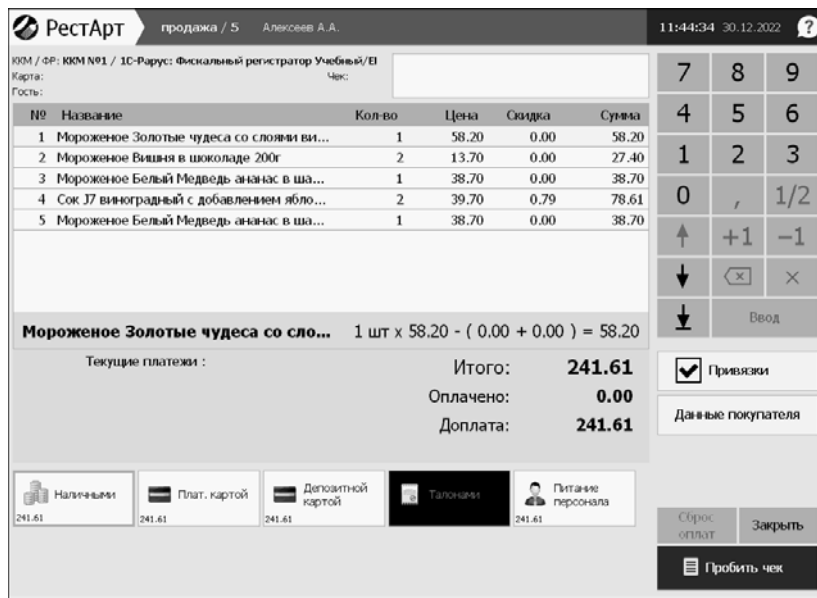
РестАрт продажа / 5 Алексеев А.А.

11:44:34 30.12.2022 ?

ККМ / ФР: ККМ №1 / 1С-Рарус: Фискальный регистратор Учебный/El
Карта:
Гость:
Чек:

| № | Название | Кол-во | Цена | Скидка | Сумма |
|---|---|---|---|---|---|
| 1 | Мороженое Золотые чудеса со слоями ви... | 1 | 58.20 | 0.00 | 58.20 |
| 2 | Мороженое Вишня в шоколаде 200г | 2 | 13.70 | 0.00 | 27.40 |
| 3 | Мороженое Белый Медведь ананас в ша... | 1 | 38.70 | 0.00 | 38.70 |
| 4 | Сок J7 виноградный с добавлением ябло... | 2 | 39.70 | 0.79 | 78.61 |
| 5 | Мороженое Белый Медведь ананас в ша... | 1 | 38.70 | 0.00 | 38.70 |

Мороженое Золотые чудеса со сло... 1 шт x 58.20 - ( 0.00 + 0.00 ) = 58.20

Текущие платежи :

Итого: 241.61
Оплачено: 0.00
Доплата: 241.61

7 8 9
4 5 6
1 2 3
0 , 1/2
+1 −1
×
Ввод

Привязки
Данные покупателя

Наличными 241.61
Плат. картой 241.61
Депозитной картой 241.61
Талонами
Питание персонала 241.61

Сброс оплат
Закрыть
Пробить чек